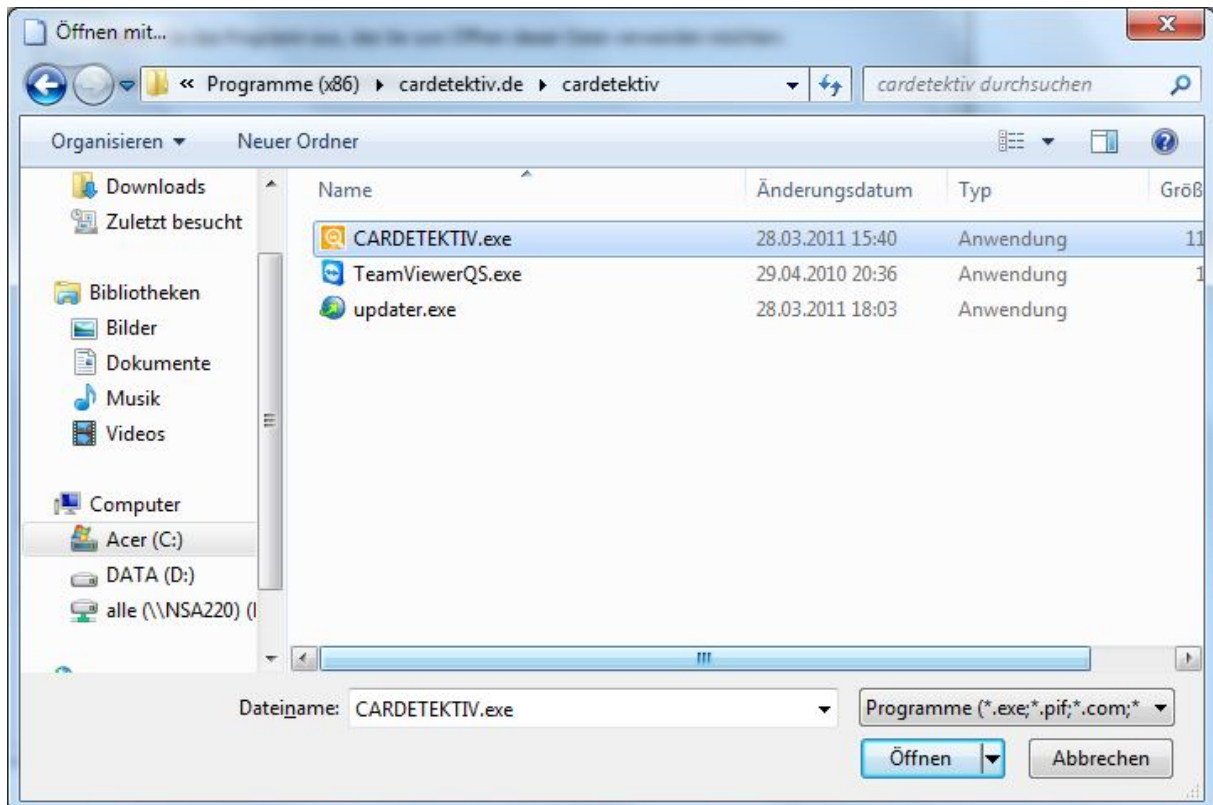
Öffnen mit... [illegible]

« Programme (x86) ▸ cardetektiv.de ▸ cardetektiv

cardetektiv durchsuchen

Organisieren ▾ Neuer Ordner

Downloads
Zuletzt besucht

Bibliotheken
Bilder
Dokumente
Musik
Videos

Computer
Acer (C:)
DATA (D:)
alle (\\NSA220) (I

| Name | Änderungsdatum | Typ | Größ |
|---|---|---|---|
| CARDETEKTIV.exe | 28.03.2011 15:40 | Anwendung | 11 |
| TeamViewerQS.exe | 29.04.2010 20:36 | Anwendung | 1 |
| updater.exe | 28.03.2011 18:03 | Anwendung | |

Dateiname: CARDETEKTIV.exe

Programme (*.exe;*.pif;*.com;*

Öffnen

Abbrechen